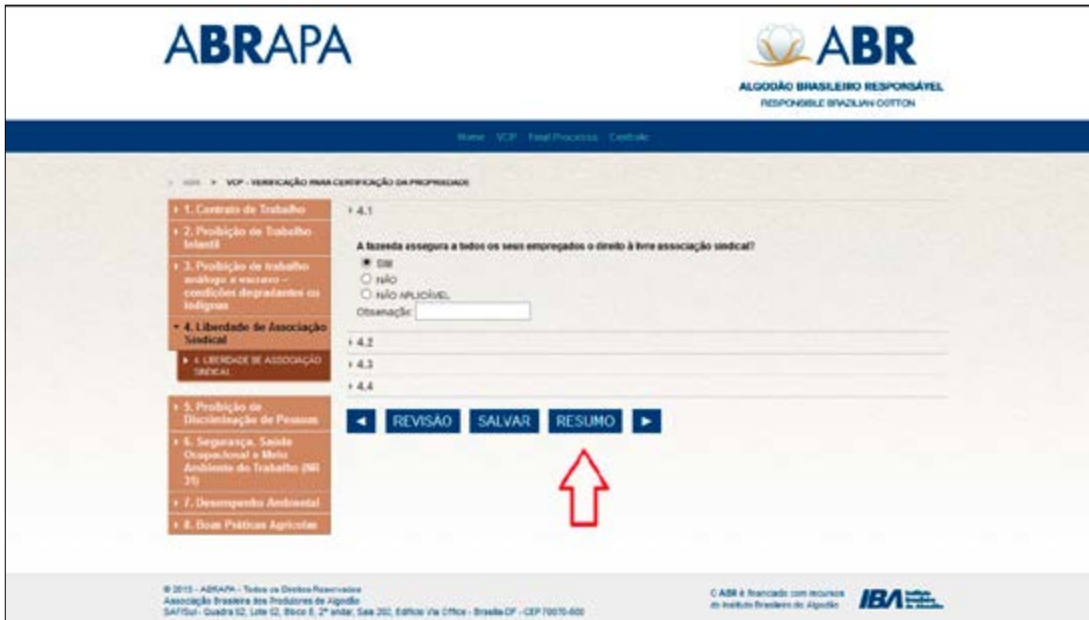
ABRAPA

ABR
ALGODÃO BRASILEIRO RESPONSÁVEL
RESPONSIBLE BRAZILIAN COTTON

Home VCP Final Processo Contato

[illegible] > VCP - VERIFICAÇÃO PARA CERTIFICAÇÃO DA PROPRIEDADE

▸ 1. Contrato de Trabalho
▸ 2. Proibição de Trabalho Infantil
▸ 3. Proibição de trabalho análogo a escravo – condições degradantes ou indignas
▾ 4. Liberdade de Associação Sindical
▸ 4. LIBERDADE DE ASSOCIAÇÃO SINDICAL
▸ 5. Proibição de Discriminação de Pessoas
▸ 6. Segurança, Saúde Ocupacional e Meio Ambiente do Trabalho (NR 31)
▸ 7. Desempenho Ambiental
▸ 8. Boas Práticas Agrícolas

▾ 4.1

A fazenda assegura a todos os seus empregados o direito à livre associação sindical?
SIM
NÃO
NÃO APLICÁVEL
Observação:

▸ 4.2
▸ 4.3
▸ 4.4

◄ REVISÃO SALVAR RESUMO ►

© 2015 - ABRAPA - Todos os Direitos Reservados
Associação Brasileira dos Produtores de Algodão
SAF/Sul - Quadra 02, Lote 02, Bloco E, 2º andar, Sala 202, Edifício Via Office - Brasília-DF - CEP 70070-600

O ABR é financiado com recursos do Instituto Brasileiro do Algodão

IBA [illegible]